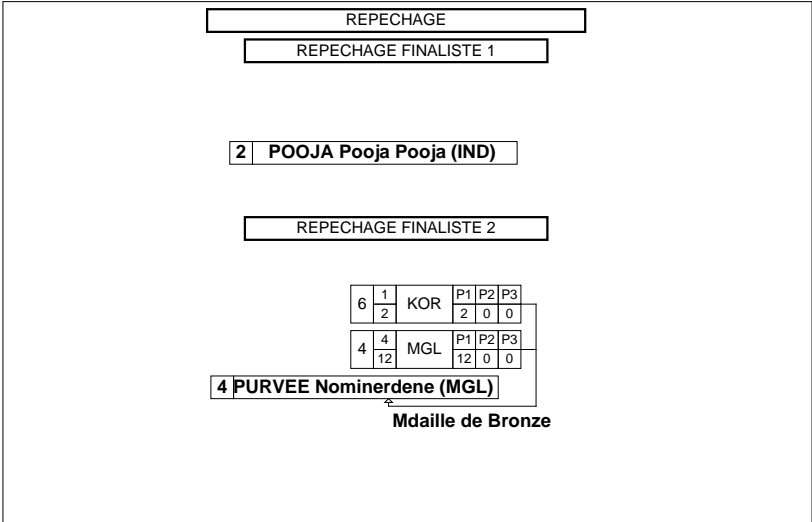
REPECHAGE

REPECHAGE FINALISTE 1

2 POOJA Pooja Pooja (IND)

REPECHAGE FINALISTE 2

| 6 | 1 | KOR | P1 | P2 | P3 |
|---|---|---|---|---|---|
| | 2 | | 2 | 0 | 0 |

| 4 | 4 | MGL | P1 | P2 | P3 |
|---|---|---|---|---|---|
| | 12 | | 12 | 0 | 0 |

4 PURVEE Nominerdene (MGL)

Mdaille de Bronze